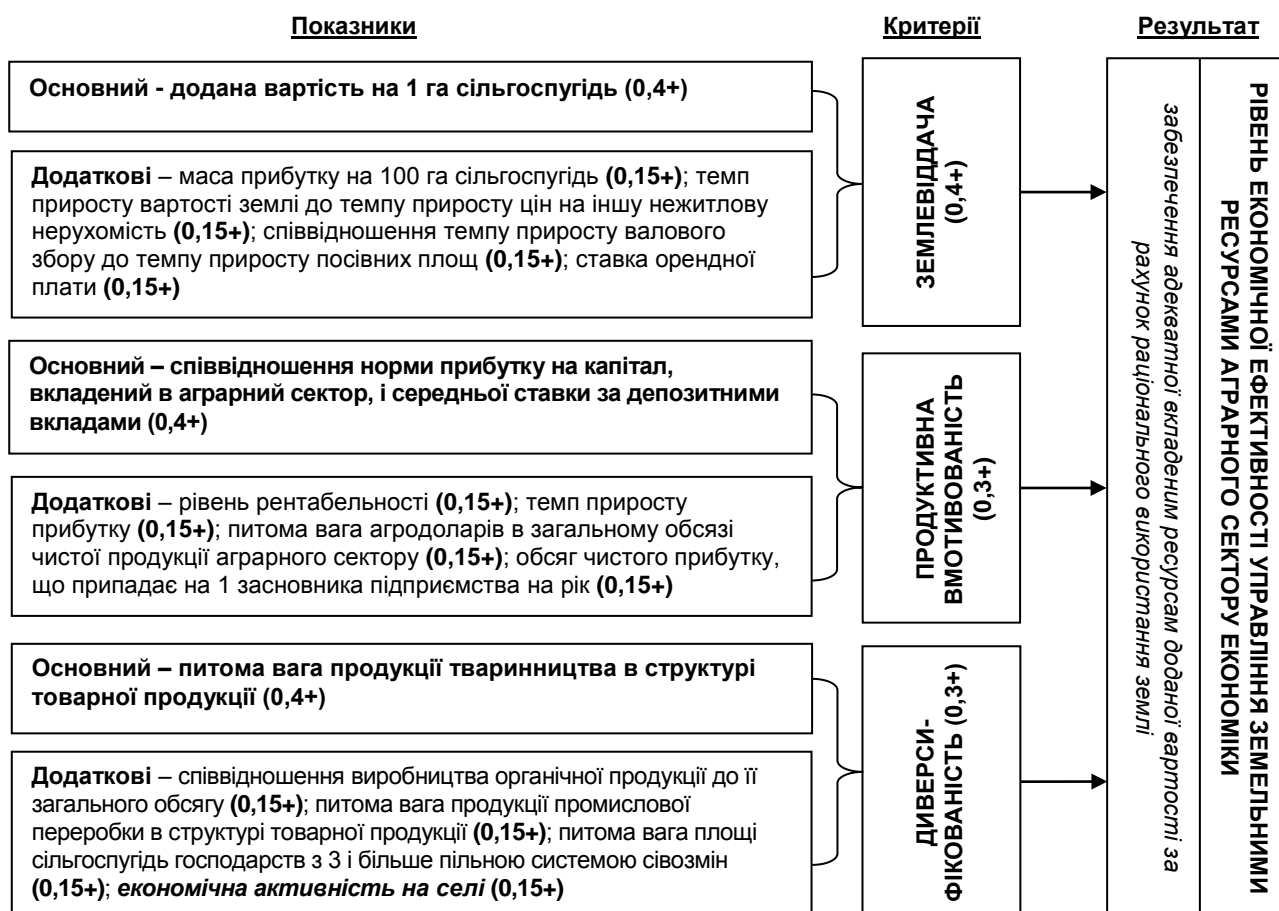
Показники

Критерії

Результат

Основний - додана вартість на 1 га сільгоспугідь (0,4+)

Додаткові – маса прибутку на 100 га сільгоспугідь (0,15+); темп приросту вартості землі до темпу приросту цін на іншу нежитлову нерухомість (0,15+); співвідношення темпу приросту валового збору до темпу приросту посівних площ (0,15+); ставка орендної плати (0,15+)

Основний – співвідношення норми прибутку на капітал, вкладений в аграрний сектор, і середньої ставки за депозитними вкладами (0,4+)

Додаткові – рівень рентабельності (0,15+); темп приросту прибутку (0,15+); питома вага агродоларів в загальному обсязі чистої продукції аграрного сектору (0,15+); обсяг чистого прибутку, що припадає на 1 засновника підприємства на рік (0,15+)

Основний – питома вага продукції тваринництва в структурі товарної продукції (0,4+)

Додаткові – співвідношення виробництва органічної продукції до її загального обсягу (0,15+); питома вага продукції промислової переробки в структурі товарної продукції (0,15+); питома вага площі сільгоспугідь господарств з 3 і більше пільною системою сівозмін (0,15+); економічна активність на селі (0,15+)

ЗЕМЛЕВІДДАЧА (0,4+)

ПРОДУКТИВНА ВМОТИВОВАНІСТЬ (0,3+)

ДИВЕРСИФІКОВАНІСТЬ (0,3+)

забезпечення адекватної вкладеним ресурсам доданої вартості за рахунок раціонального використання землі

РІВЕНЬ ЕКОНОМІЧНОЇ ЕФЕКТИВНОСТІ УПРАВЛІННЯ ЗЕМЕЛЬНИМИ РЕСУРСАМИ АГРАРНОГО СЕКТОРУ ЕКОНОМІКИ